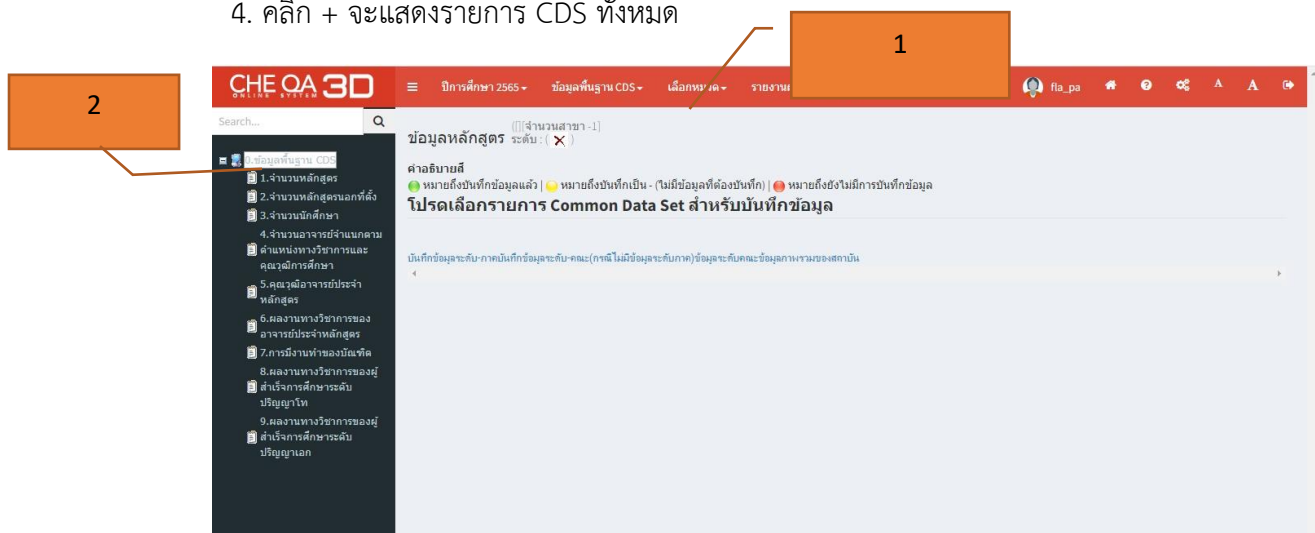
4. คลิก + จะแสดงรายการ CDS ทั้งหมด

1

2

CHE QA 3D ONLINE SYSTEM

ปีการศึกษา 2565 ▾ ข้อมูลพื้นฐาน CDS ▾ เลือกหมวด ▾ รายงาน

fla_pa

A A

Search...

0.ข้อมูลพื้นฐาน CDS
1.จำนวนหลักสูตร
2.จำนวนหลักสูตรนอกที่ตั้ง
3.จำนวนนักศึกษา
4.จำนวนอาจารย์จำแนกตามตำแหน่งทางวิชาการและคุณวุฒิการศึกษา
5.คุณวุฒิอาจารย์ประจำหลักสูตร
6.ผลงานทางวิชาการของอาจารย์ประจำหลักสูตร
7.การมีงานทำของบัณฑิต
8.ผลงานทางวิชาการของผู้สำเร็จการศึกษาระดับปริญญาโท
9.ผลงานทางวิชาการของผู้สำเร็จการศึกษาระดับปริญญาเอก

ข้อมูลหลักสูตร ([][จำนวนสาขา -1] ระดับ : ( ✕ )

คำอธิบายสี
หมายถึงบันทึกข้อมูลแล้ว | หมายถึงบันทึกเป็น - (ไม่มีข้อมูลที่ต้องบันทึก) | หมายถึงยังไม่มีการบันทึกข้อมูล
โปรดเลือกรายการ Common Data Set สำหรับบันทึกข้อมูล

บันทึกข้อมูลระดับ-ภาคบันทึกข้อมูลระดับ-คณะ(กรณีไม่มีข้อมูลระดับภาค)ข้อมูลระดับคณะข้อมูลภาพรวมของสถาบัน